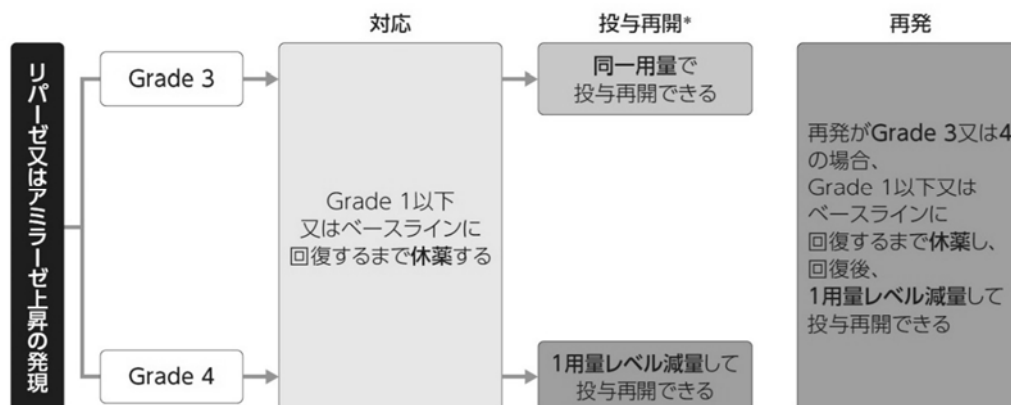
対応

投与再開*

再発

リパーゼ又はアミラーゼ上昇の発現

Grade 3

Grade 4

Grade 1以下又はベースラインに回復するまで休薬する

同一用量で投与再開できる

1用量レベル減量して投与再開できる

再発がGrade 3又は4の場合、Grade 1以下又はベースラインに回復するまで休薬し、回復後、1用量レベル減量して投与再開できる